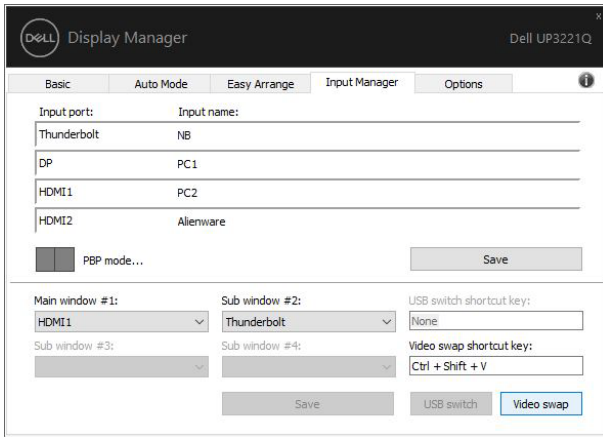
DELL Display Manager

Dell UP3221Q

x

Basic | Auto Mode | Easy Arrange | Input Manager | Options

Input port: Input name:

| Input port | Input name |
|---|---|
| Thunderbolt | NB |
| DP | PC1 |
| HDMI1 | PC2 |
| HDMI2 | Alienware |

PBP mode...

Save

Main window #1:
HDMI1

Sub window #2:
Thunderbolt

USB switch shortcut key:
None

Sub window #3:

Sub window #4:

Video swap shortcut key:
Ctrl + Shift + V

Save

USB switch

Video swap